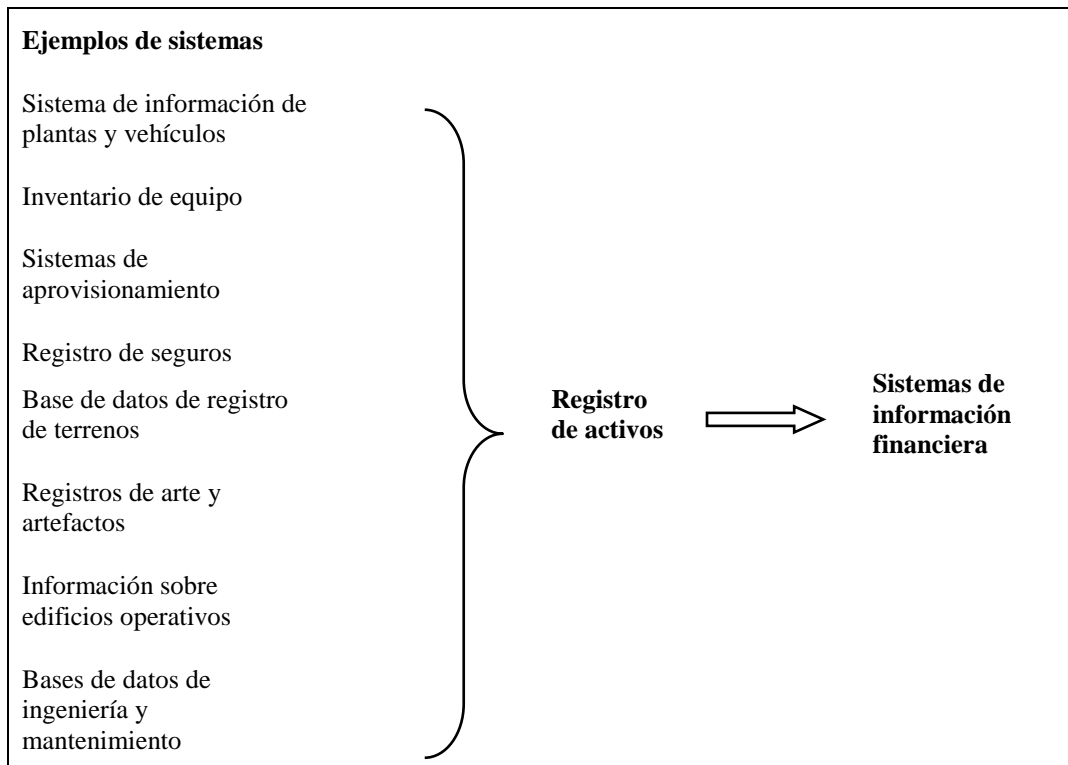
**Ejemplos de sistemas**

Sistema de información de plantas y vehículos

Inventario de equipo

Sistemas de aprovisionamiento

Registro de seguros

Base de datos de registro de terrenos

Registros de arte y artefactos

Información sobre edificios operativos

Bases de datos de ingeniería y mantenimiento

**Registro de activos**

**Sistemas de información financiera**